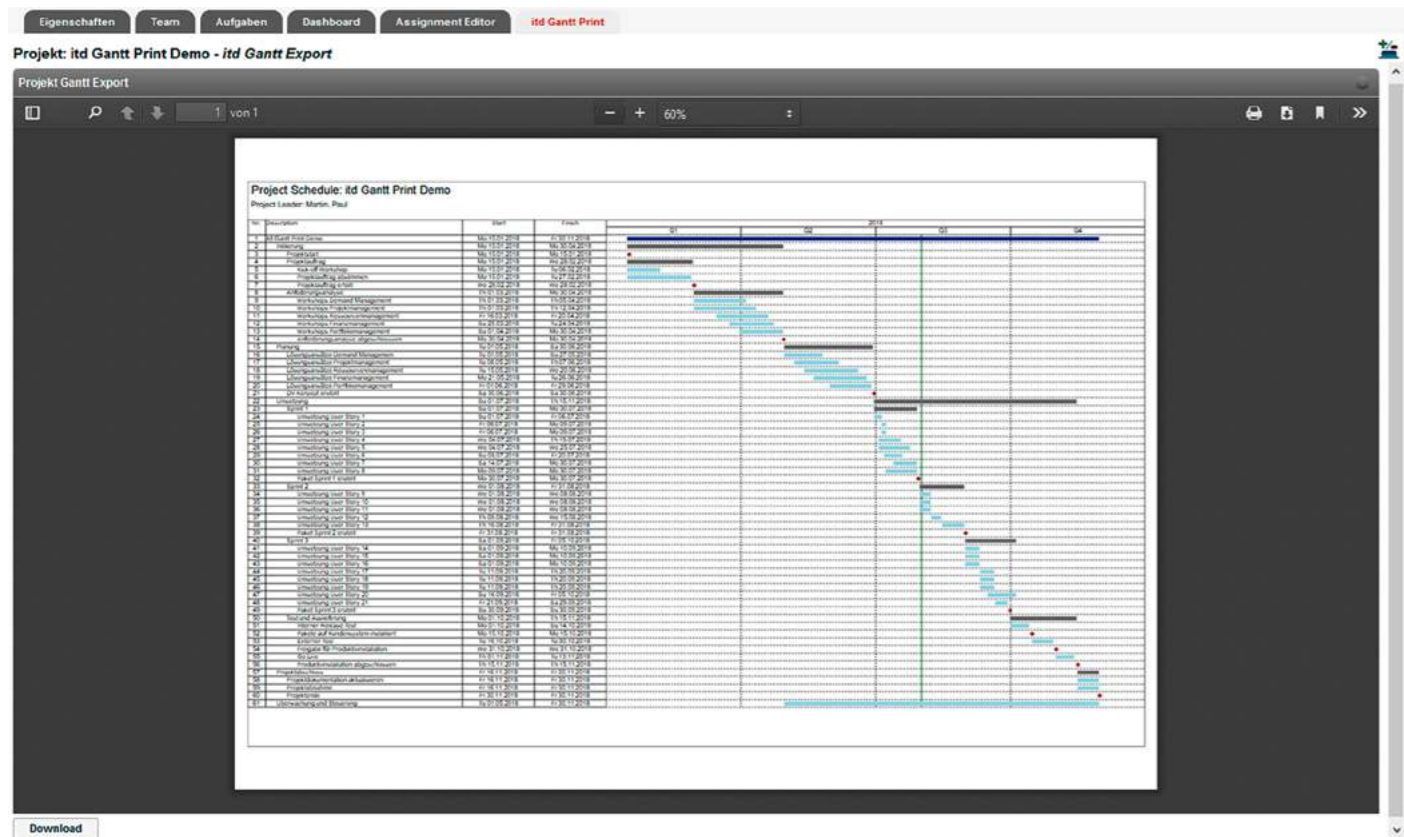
Eigenschaften Team Aufgaben Dashboard Assignment Editor itd Gantt Print

Projekt: itd Gantt Print Demo - *itd Gantt Export*

Projekt Gantt Export

1 von 1

− + 60%

Project Schedule: itd Gantt Print Demo

Project Leader: Martin, Paul

| No. | Description | Start | Finish |
|---|---|---|---|
| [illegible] | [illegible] | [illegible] | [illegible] |

2018

Q1 Q2 Q3 Q4

Download